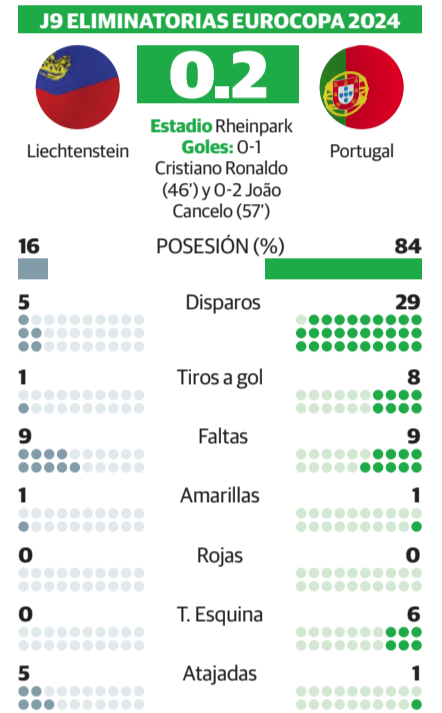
J9 ELIMINATORIAS EUROCOPA 2024

Liechtenstein

0.2

Portugal

Estadio Rheinpark
Goles: 0-1 Cristiano Ronaldo (46') y 0-2 João Cancelo (57')

16 POSESIÓN (%) 84

5 Disparos 29

1 Tiros a gol 8

9 Faltas 9

1 Amarillas 1

0 Rojas 0

0 T. Esquina 6

5 Atajadas 1